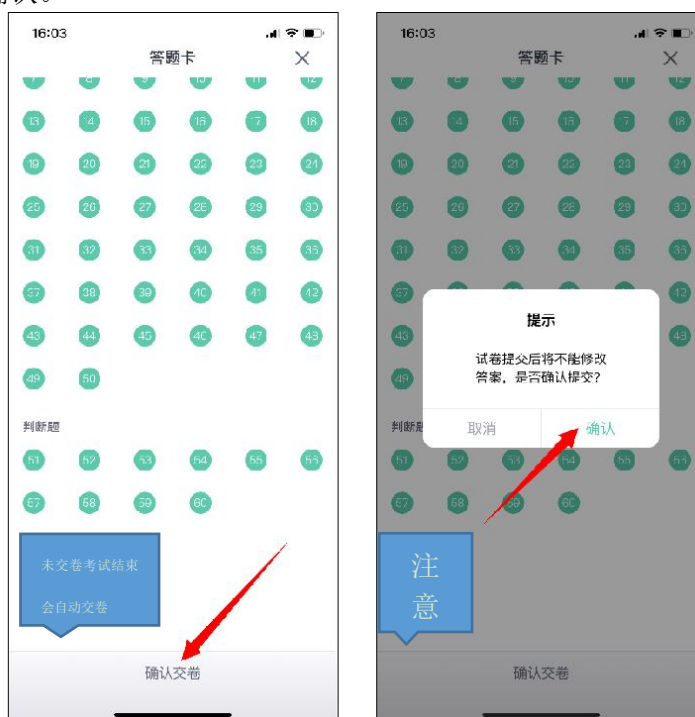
16:03
答题卡
×
7 8 9 10 11 12
13 14 15 16 17 18
19 20 21 22 23 24
25 26 27 28 29 30
31 32 33 34 35 36
37 38 39 40 41 42
43 44 45 46 47 48
49 50
判断题
51 52 53 54 55 56
57 58 59 60
未交卷考试结束
会自动交卷
确认交卷

16:03
答题卡
×
提示
试卷提交后将不能修改答案，是否确认提交？
取消
确认
判断题
注意
确认交卷